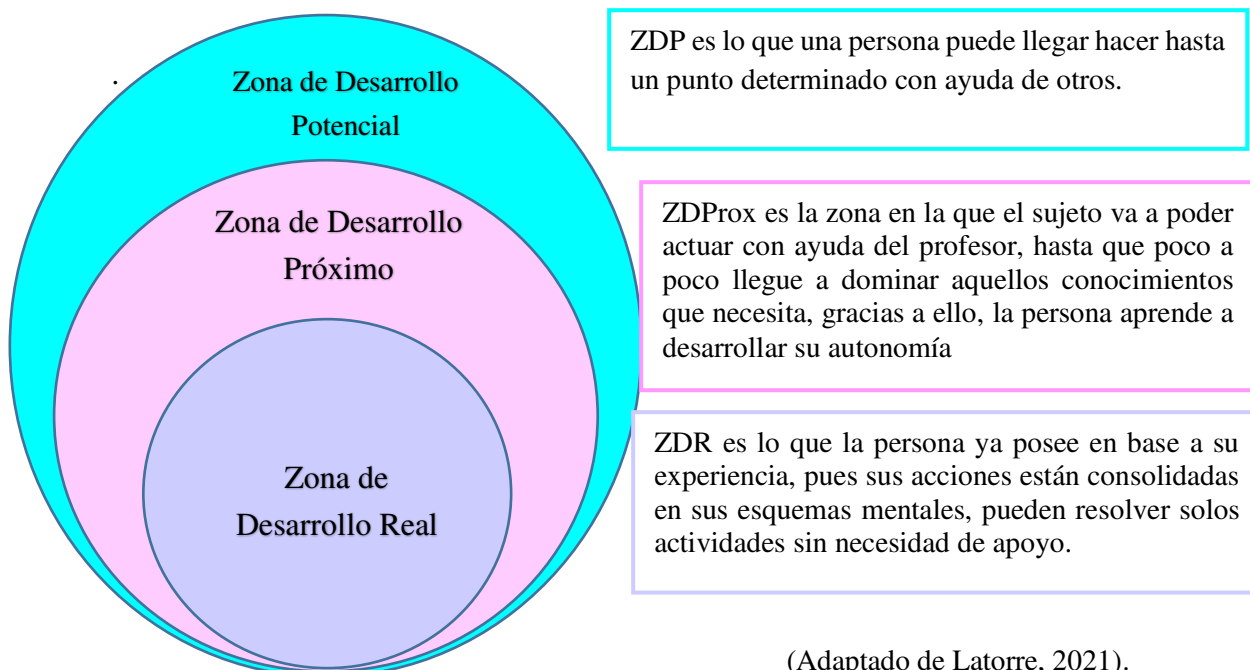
.

Zona de Desarrollo Potencial

Zona de Desarrollo Próximo

Zona de Desarrollo Real

ZDP es lo que una persona puede llegar hacer hasta un punto determinado con ayuda de otros.

ZDProx es la zona en la que el sujeto va a poder actuar con ayuda del profesor, hasta que poco a poco llegue a dominar aquellos conocimientos que necesita, gracias a ello, la persona aprende a desarrollar su autonomía

ZDR es lo que la persona ya posee en base a su experiencia, pues sus acciones están consolidadas en sus esquemas mentales, pueden resolver solos actividades sin necesidad de apoyo.

(Adaptado de Latorre, 2021).